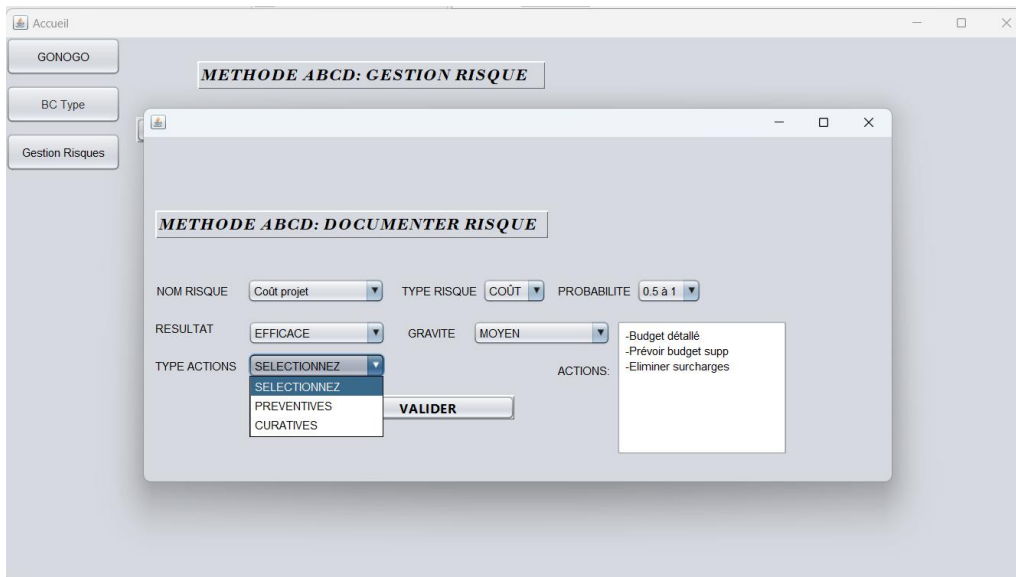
Accueil

GONOGO

BC Type

Gestion Risques

METHODE ABCD: GESTION RISQUE

METHODE ABCD: DOCUMENTER RISQUE

NOM RISQUE Coût projet

TYPE RISQUE COÛT

PROBABILITE 0.5 à 1

RESULTAT EFFICACE

GRAVITE MOYEN

TYPE ACTIONS SELECTIONNEZ

SELECTIONNEZ
PREVENTIVES
CURATIVES

VALIDER

ACTIONS:

-Budget détallé
-Prévoir budget supp
-Eliminer surcharges